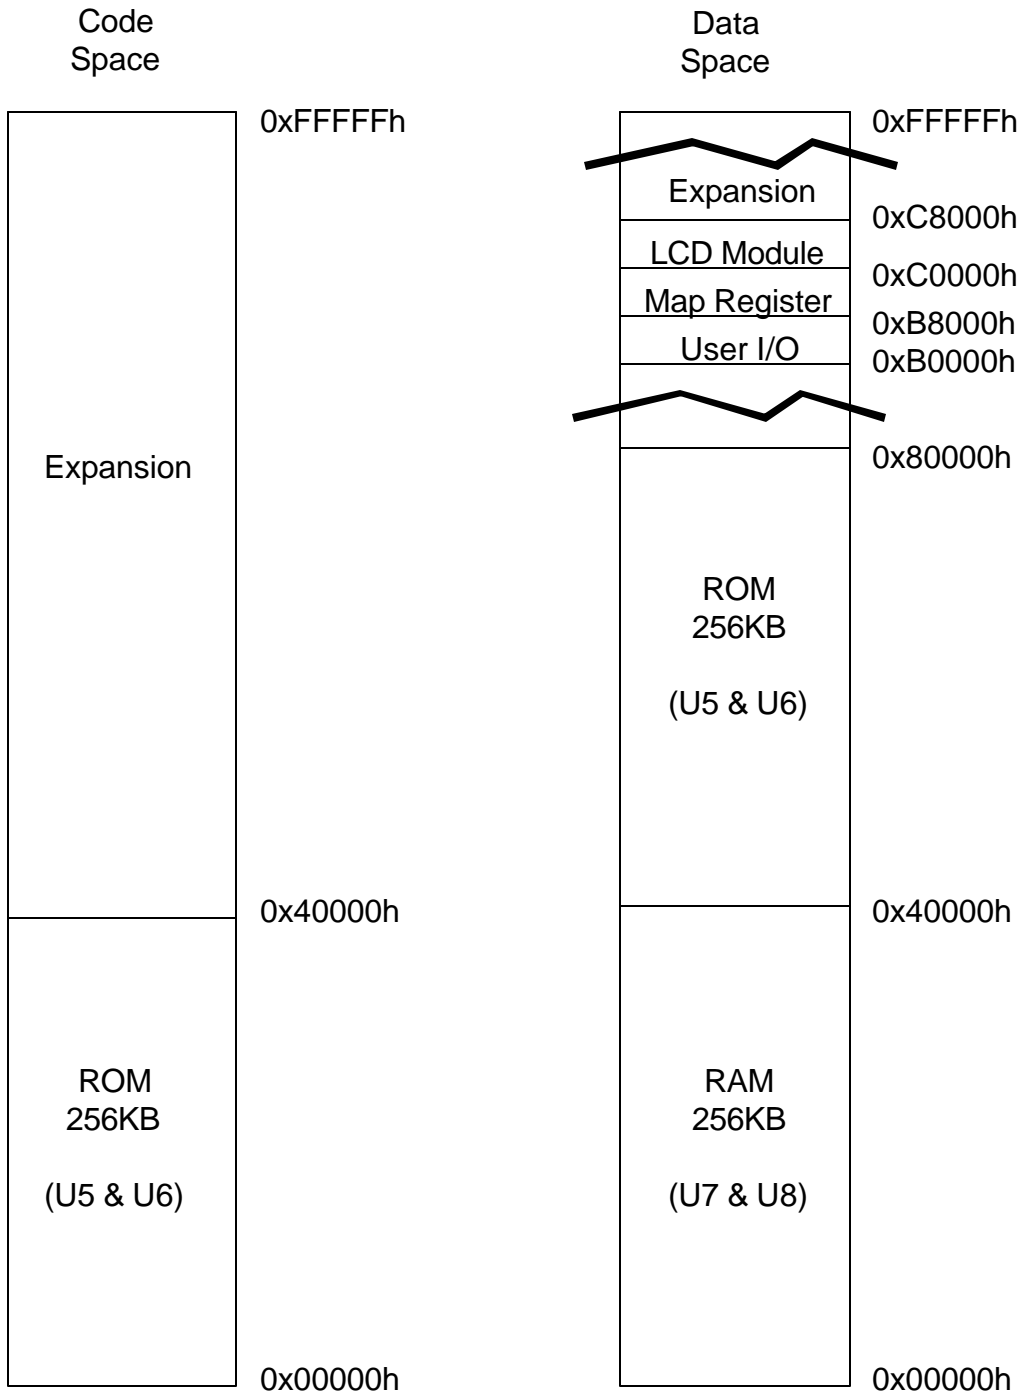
Code Space

0xFFFFFh

Expansion

0x40000h

ROM
256KB

(U5 & U6)

0x00000h

Data Space

0xFFFFFh

Expansion

0xC8000h

LCD Module

0xC0000h

Map Register

0xB8000h

User I/O

0xB0000h

0x80000h

ROM
256KB

(U5 & U6)

0x40000h

RAM
256KB

(U7 & U8)

0x00000h